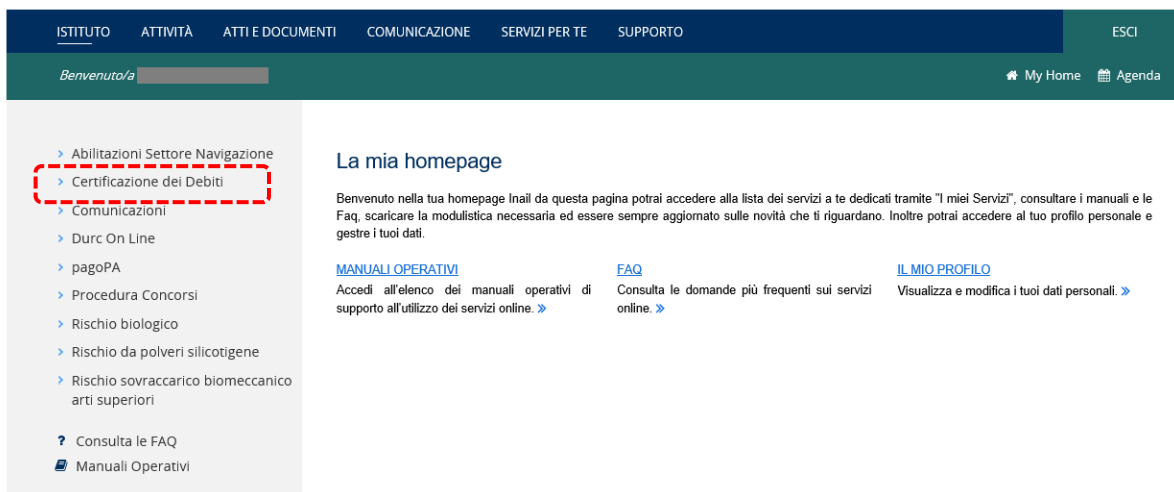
ISTITUTO ATTIVITÀ ATTI E DOCUMENTI COMUNICAZIONE SERVIZI PER TE SUPPORTO ESCI

Benvenuto/a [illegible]

My Home Agenda

> Abilitazioni Settore Navigazione
> Certificazione dei Debiti
> Comunicazioni
> Durc On Line
> pagoPA
> Procedura Concorsi
> Rischio biologico
> Rischio da polveri silicotigene
> Rischio sovraccarico biomeccanico arti superiori

? Consulta le FAQ
Manuali Operativi

La mia homepage

Benvenuto nella tua homepage Inail da questa pagina potrai accedere alla lista dei servizi a te dedicati tramite "I miei Servizi", consultare i manuali e le Faq, scaricare la modulistica necessaria ed essere sempre aggiornato sulle novità che ti riguardano. Inoltre potrai accedere al tuo profilo personale e gestre i tuoi dati.

MANUALI OPERATIVI
Accedi all'elenco dei manuali operativi di supporto all'utilizzo dei servizi online. »

FAQ
Consulta le domande più frequenti sui servizi online. »

IL MIO PROFILO
Visualizza e modifica i tuoi dati personali. »